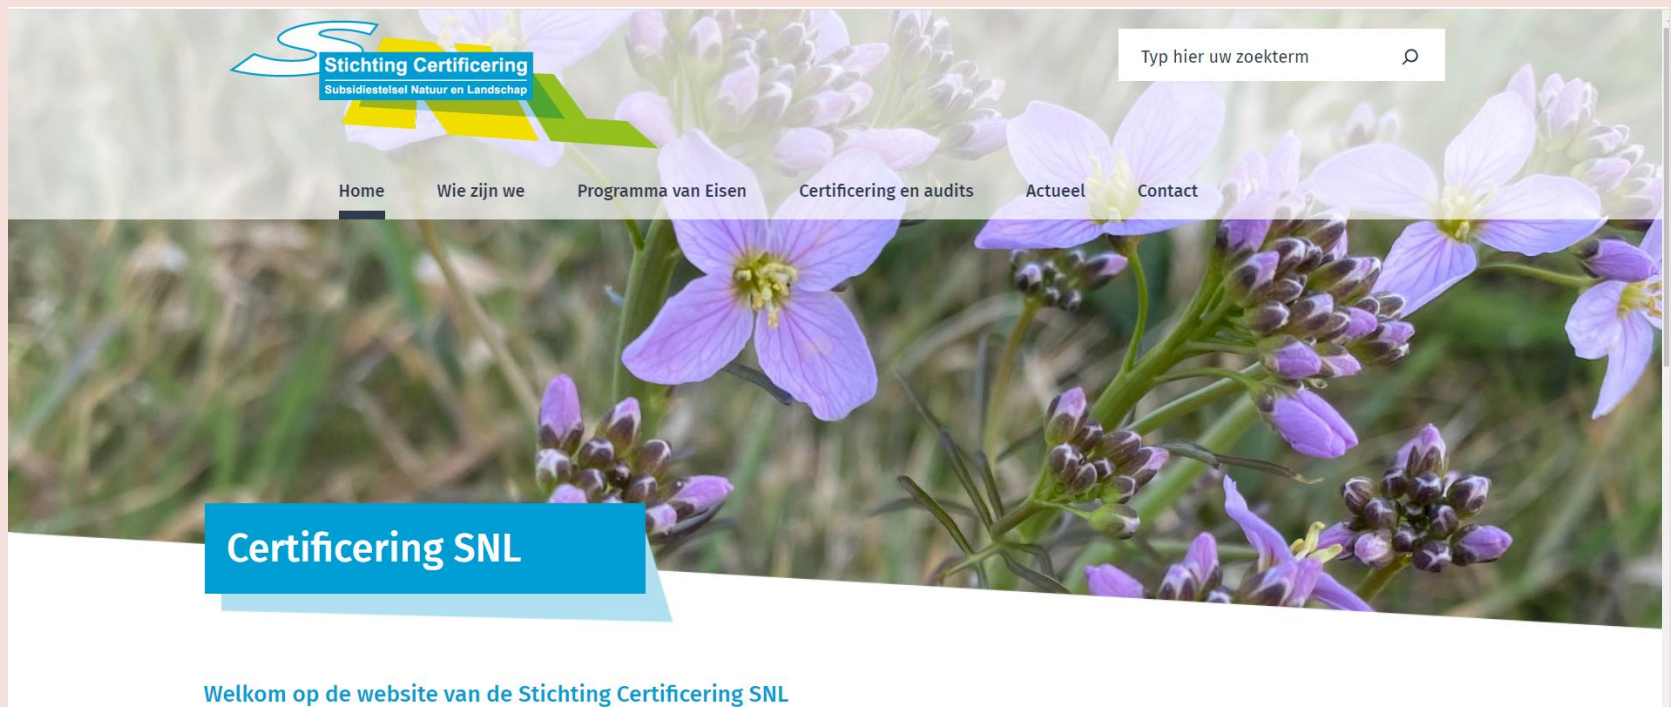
Stichting Certificering
Subsidiestelsel Natuur en Landschap

Typ hier uw zoekterm

Home Wie zijn we Programma van Eisen Certificering en audits Actueel Contact

Certificering SNL

Welkom op de website van de Stichting Certificering SNL